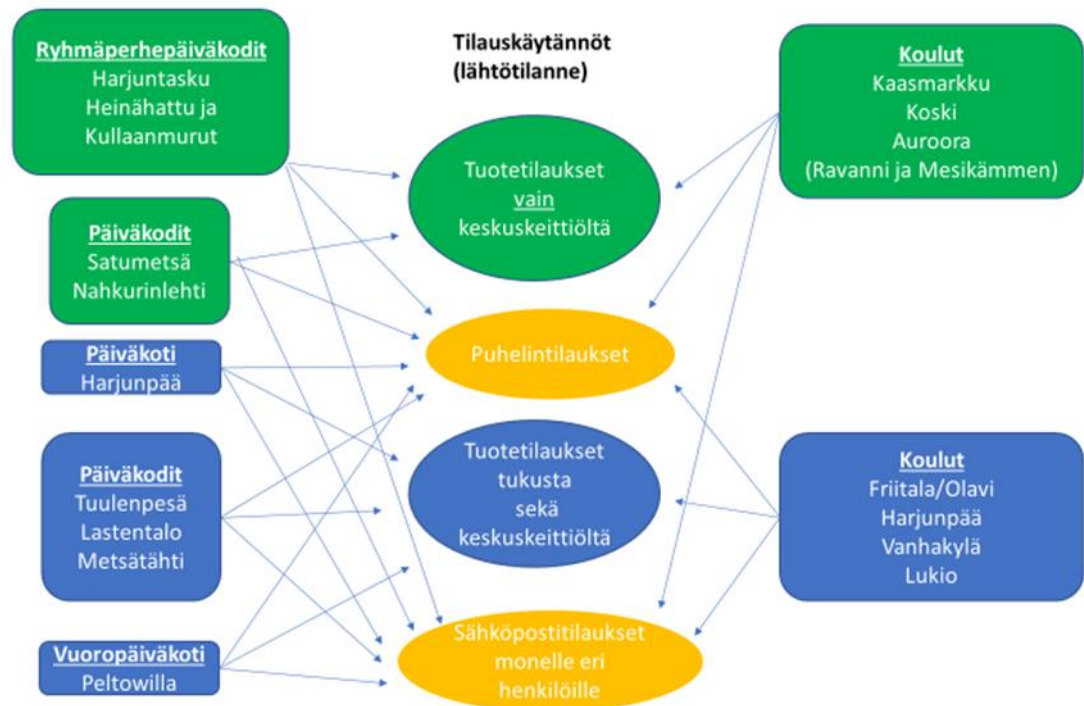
Tilauskäytännöt (lähtötilanne)

Ryhmäperhepäiväkodit
Harjuntasku
Heinähattu ja
Kullaanmurut

Päiväkodit
Satumetsä
Nahkurinlehti

Päiväkoti
Harjunpää

Päiväkodit
Tuulenpesä
Lastentalo
Metsätähti

Vuoropäiväkoti
Peltowilla

Tuotetilaukset vain keskuskeittiöltä

Puhelintilaukset

Tuotetilaukset tukusta sekä keskuskeittiöltä

Sähköpostitilaukset monelle eri henkilöille

Koulut
Kaasmarkku
Koski
Auroora
(Ravanni ja Mesikämmen)

Koulut
Friitala/Olavi
Harjunpää
Vanhakylä
Lukio